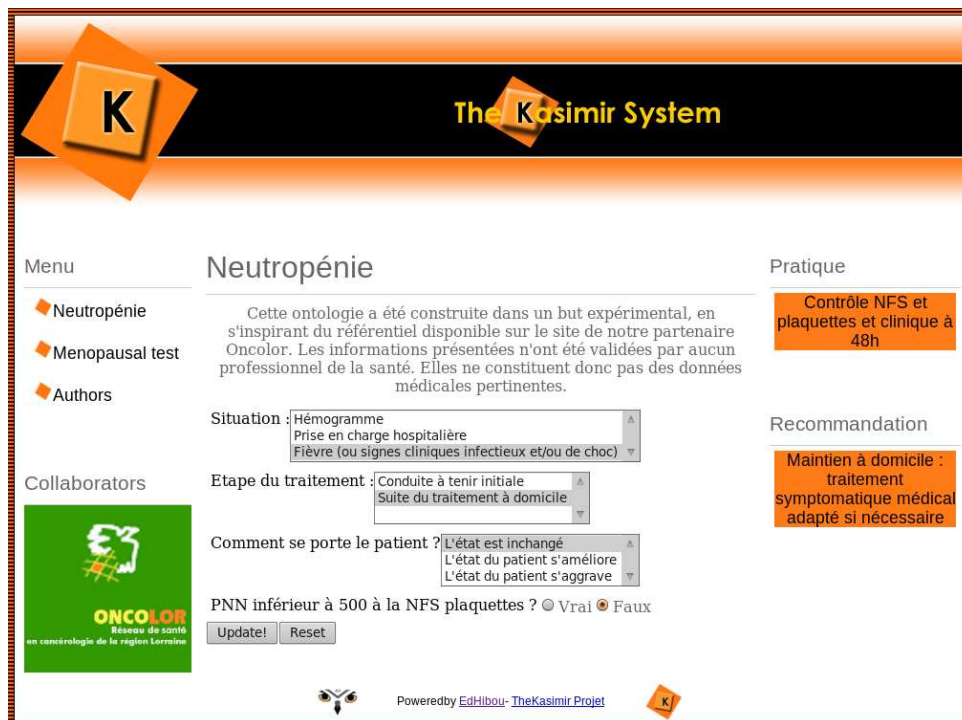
K

The Kasimir System

Menu

Neutropénie

Menopausal test

Authors

Collaborators

ONCOLOR
Réseau de santé
en cancérologie de la région Lorraine

Neutropénie

Cette ontologie a été construite dans un but expérimental, en s'inspirant du référentiel disponible sur le site de notre partenaire Oncolor. Les informations présentées n'ont été validées par aucun professionnel de la santé. Elles ne constituent donc pas des données médicales pertinentes.

Situation : Hémogramme
Prise en charge hospitalière
Fièvre (ou signes cliniques infectieux et/ou de choc)

Etape du traitement : Conduite à tenir initiale
Suite du traitement à domicile

Comment se porte le patient ? L'état est inchangé
L'état du patient s'améliore
L'état du patient s'aggrave

PNN inférieur à 500 à la NFS plaquettes ? Vrai Faux

Update! Reset

Pratique

Contrôle NFS et plaquettes et clinique à 48h

Recommandation

Maintien à domicile : traitement symptomatique médical adapté si nécessaire

Poweredby EdHibou- TheKasimir Projet

K